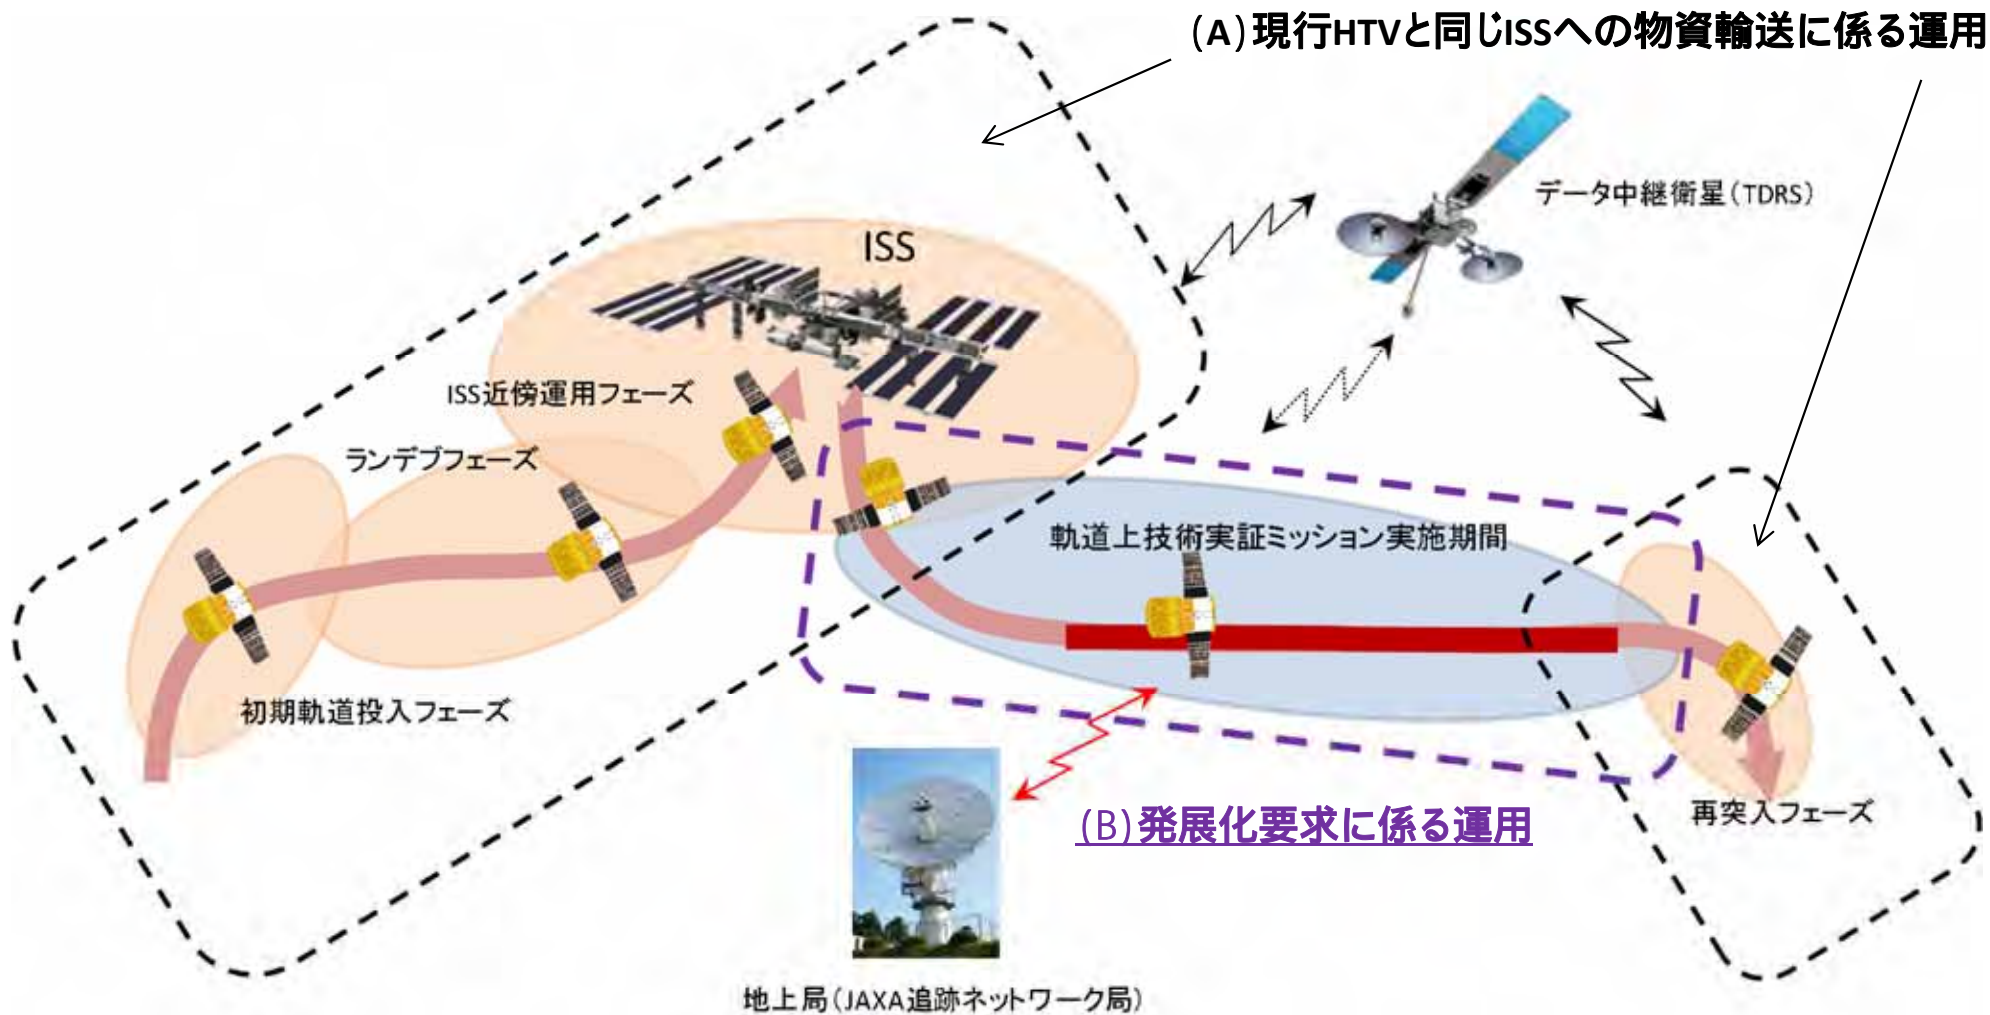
(A)現行HTVと同じISSへの物資輸送に係る運用

データ中継衛星（TDRS）

ISS

ISS近傍運用フェーズ

ランデブフェーズ

軌道上技術実証ミッション実施期間

初期軌道投入フェーズ

再突入フェーズ

(B)発展化要求に係る運用

地上局（JAXA追跡ネットワーク局）